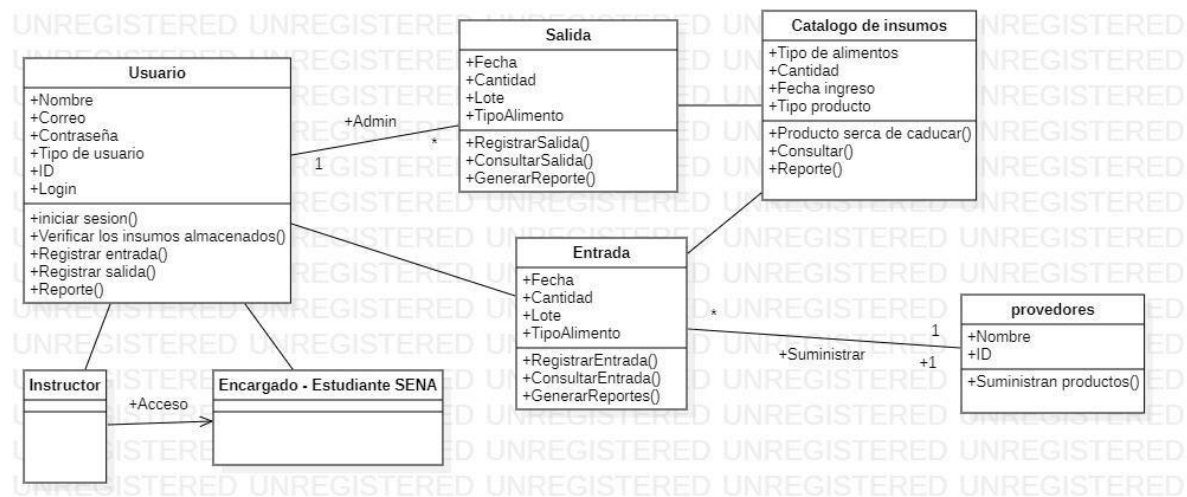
UNREGISTERED UNREGISTERED UNREGISTERED UNREGISTERED UNREGISTERED

Usuario
+Nombre
+Correo
+Contraseña
+Tipo de usuario
+ID
+Login
+iniciar sesion()
+Verificar los insumos almacenados()
+Registrar entrada()
+Registrar salida()
+Reporte()

Salida
+Fecha
+Cantidad
+Lote
+TipoAlimento
+RegistrarSalida()
+ConsultarSalida()
+GenerarReporte()

Catalogo de insumos
+Tipo de alimentos
+Cantidad
+Fecha ingreso
+Tipo producto
+Producto serca de caducar()
+Consultar()
+Reporte()

+Admin
1
*

Entrada
+Fecha
+Cantidad
+Lote
+TipoAlimento
+RegistrarEntrada()
+ConsultarEntrada()
+GenerarReportes()

*
+Suministrar
1
+1

provedores
+Nombre
+ID
+Suministran productos()

Instructor

+Acceso

Encargado - Estudiante SENA